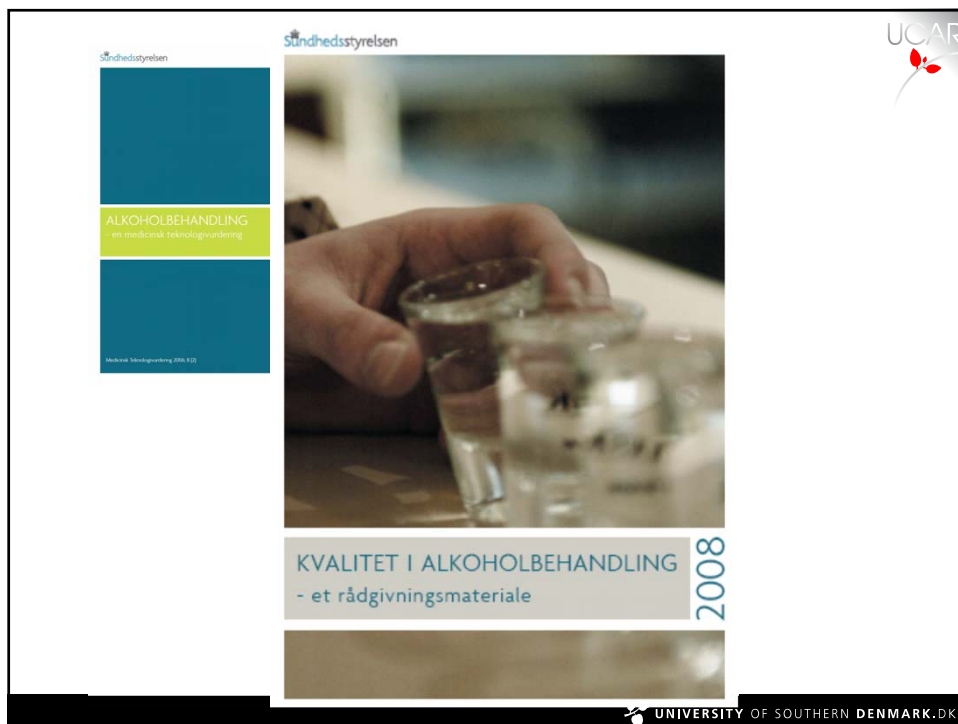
Sundhedsstyrelsen

ALKOHOLBEHANDLING
- en medicinsk teknologivurdering

Medicinsk Teknologivurdering 2006; 8 (2)

Sundhedsstyrelsen

KVALITET I ALKOHOLBEHANDLING
- et rådgivningsmateriale

2008

UCAR

UNIVERSITY OF SOUTHERN DENMARK.DK